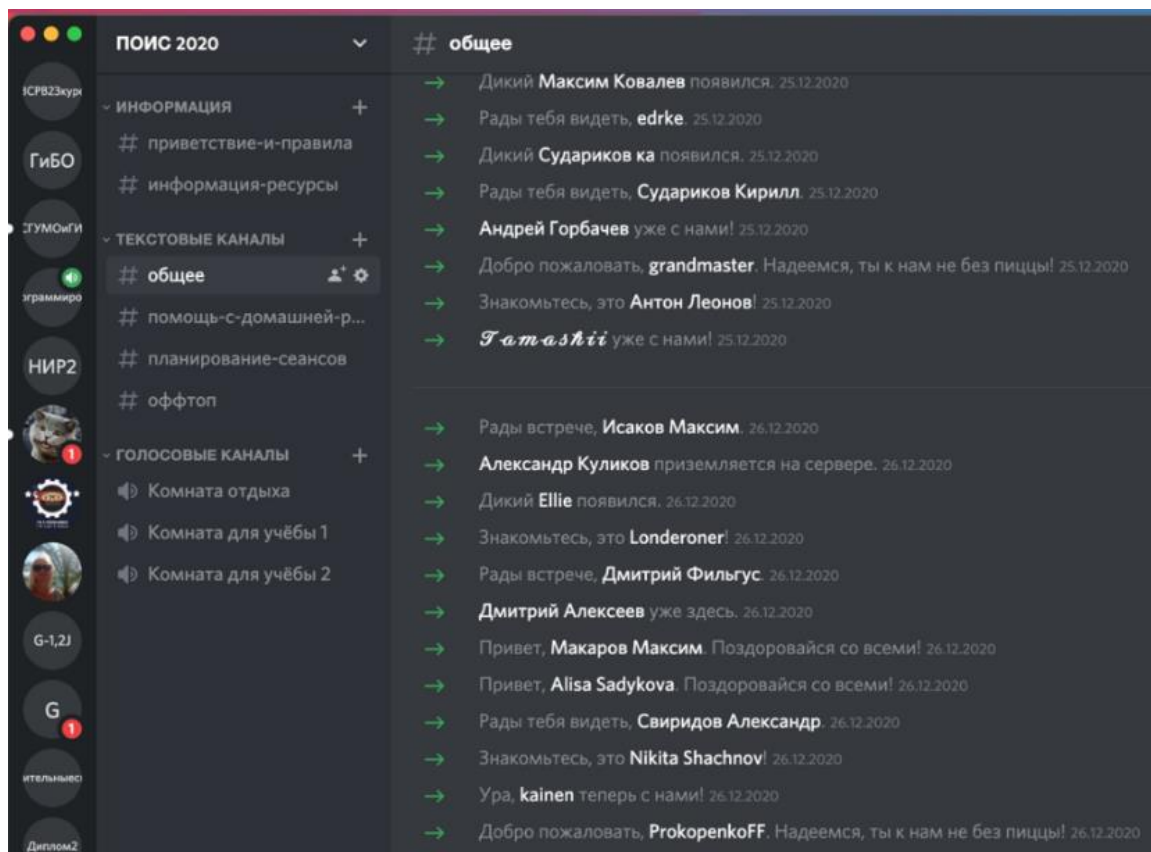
ЗСРВ23курс

ГиБО

СГУМОиГИ

рограммиро

НИР2

1

G-1,2J

G
1

ительныесі

Диплом2

ПОИС 2020

ИНФОРМАЦИЯ
# приветствие-и-правила
# информация-ресурсы

ТЕКСТОВЫЕ КАНАЛЫ
# общее
# помощь-с-домашней-р...
# планирование-сеансов
# оффтоп

ГОЛОСОВЫЕ КАНАЛЫ
Комната отдыха
Комната для учёбы 1
Комната для учёбы 2

# общее

→ Дикий Максим Ковалев появился. 25.12.2020
→ Рады тебя видеть, edrke. 25.12.2020
→ Дикий Судариков ка появился. 25.12.2020
→ Рады тебя видеть, Судариков Кирилл. 25.12.2020
→ Андрей Горбачев уже с нами! 25.12.2020
→ Добро пожаловать, grandmaster. Надеемся, ты к нам не без пиццы! 25.12.2020
→ Знакомьтесь, это Антон Леонов! 25.12.2020
→ Tamashii уже с нами! 25.12.2020

→ Рады встрече, Исаков Максим. 26.12.2020
→ Александр Куликов приземляется на сервере. 26.12.2020
→ Дикий Ellie появился. 26.12.2020
→ Знакомьтесь, это Londeroner! 26.12.2020
→ Рады встрече, Дмитрий Фильгус. 26.12.2020
→ Дмитрий Алексеев уже здесь. 26.12.2020
→ Привет, Макаров Максим. Поздоровайся со всеми! 26.12.2020
→ Привет, Alisa Sadykova. Поздоровайся со всеми! 26.12.2020
→ Рады тебя видеть, Свиридов Александр. 26.12.2020
→ Знакомьтесь, это Nikita Shachnov! 26.12.2020
→ Ура, kainen теперь с нами! 26.12.2020
→ Добро пожаловать, ProkopenkoFF. Надеемся, ты к нам не без пиццы! 26.12.2020